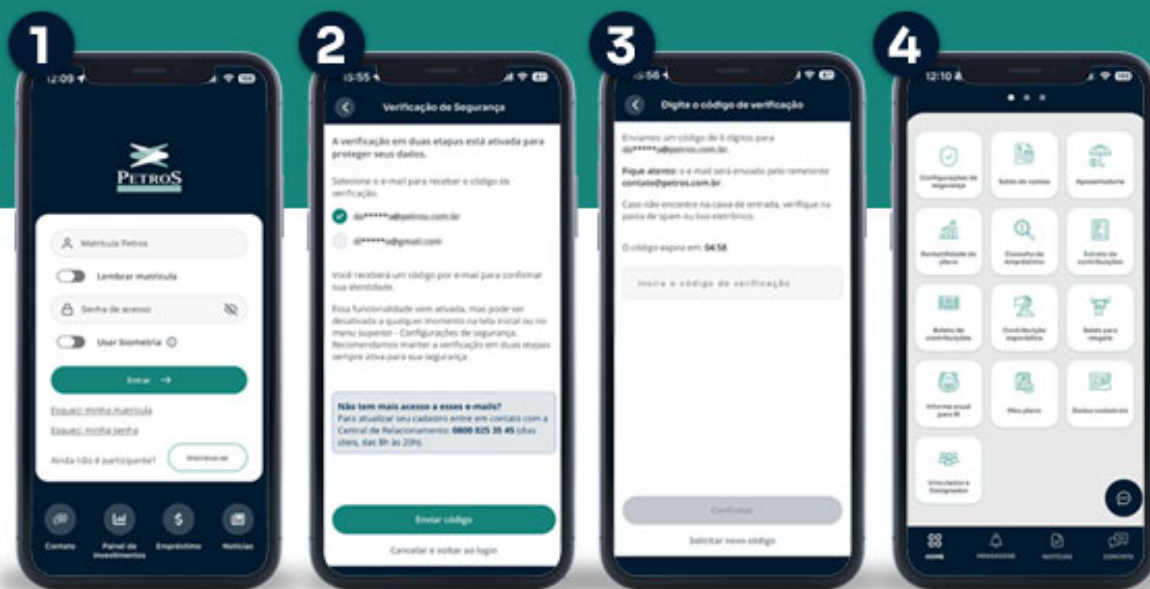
1

12:09

PETROS

Matrícula Petros

Lembrar matrícula

Senha de acesso

Usar biometria

Entrar →

Esqueci minha matrícula

Esqueci minha senha

Ainda não é participante? Inscreva-se

Contato
Painel de Investimentos
Empréstimo
Notícias

2

15:55

Verificação de Segurança

A verificação em duas etapas está ativada para proteger seus dados.

Selecione o e-mail para receber o código de verificação.

da*****a@petros.com.br

d*****a@gmail.com

Você receberá um código por e-mail para confirmar sua identidade.

Essa funcionalidade vem ativada, mas pode ser desativada a qualquer momento na tela inicial ou no menu superior – Configurações de segurança. Recomendamos manter a verificação em duas etapas sempre ativa para sua segurança.

Não tem mais acesso a esses e-mails?
Para atualizar seu cadastro entre em contato com a Central de Relacionamento: 0800 025 35 45 (dias úteis, das 8h às 20h).

Enviar código

Cancelar e voltar ao login

3

15:56

Digite o código de verificação

Enviamos um código de 6 dígitos para da*****a@petros.com.br.

Fique atento: o e-mail será enviado pelo remetente contato@petros.com.br.

Caso não encontre na caixa de entrada, verifique na pasta de spam ou lixo eletrônico.

O código expira em: 04:58

Insira o código de verificação

Confirmar

Solicitar novo código

4

12:10

Configurações de segurança
Saldo de contas
Aposentadoria
Rentabilidade do plano
Consulta de empréstimo
Extrato de contribuições
Boleto de contribuições
Contribuição esporádica
Saldo para resgate
Informe anual para IR
Meu plano
Dados cadastrais
Vinculados e Designados

HOME
MENSAGENS
NOTÍCIAS
CONTATO